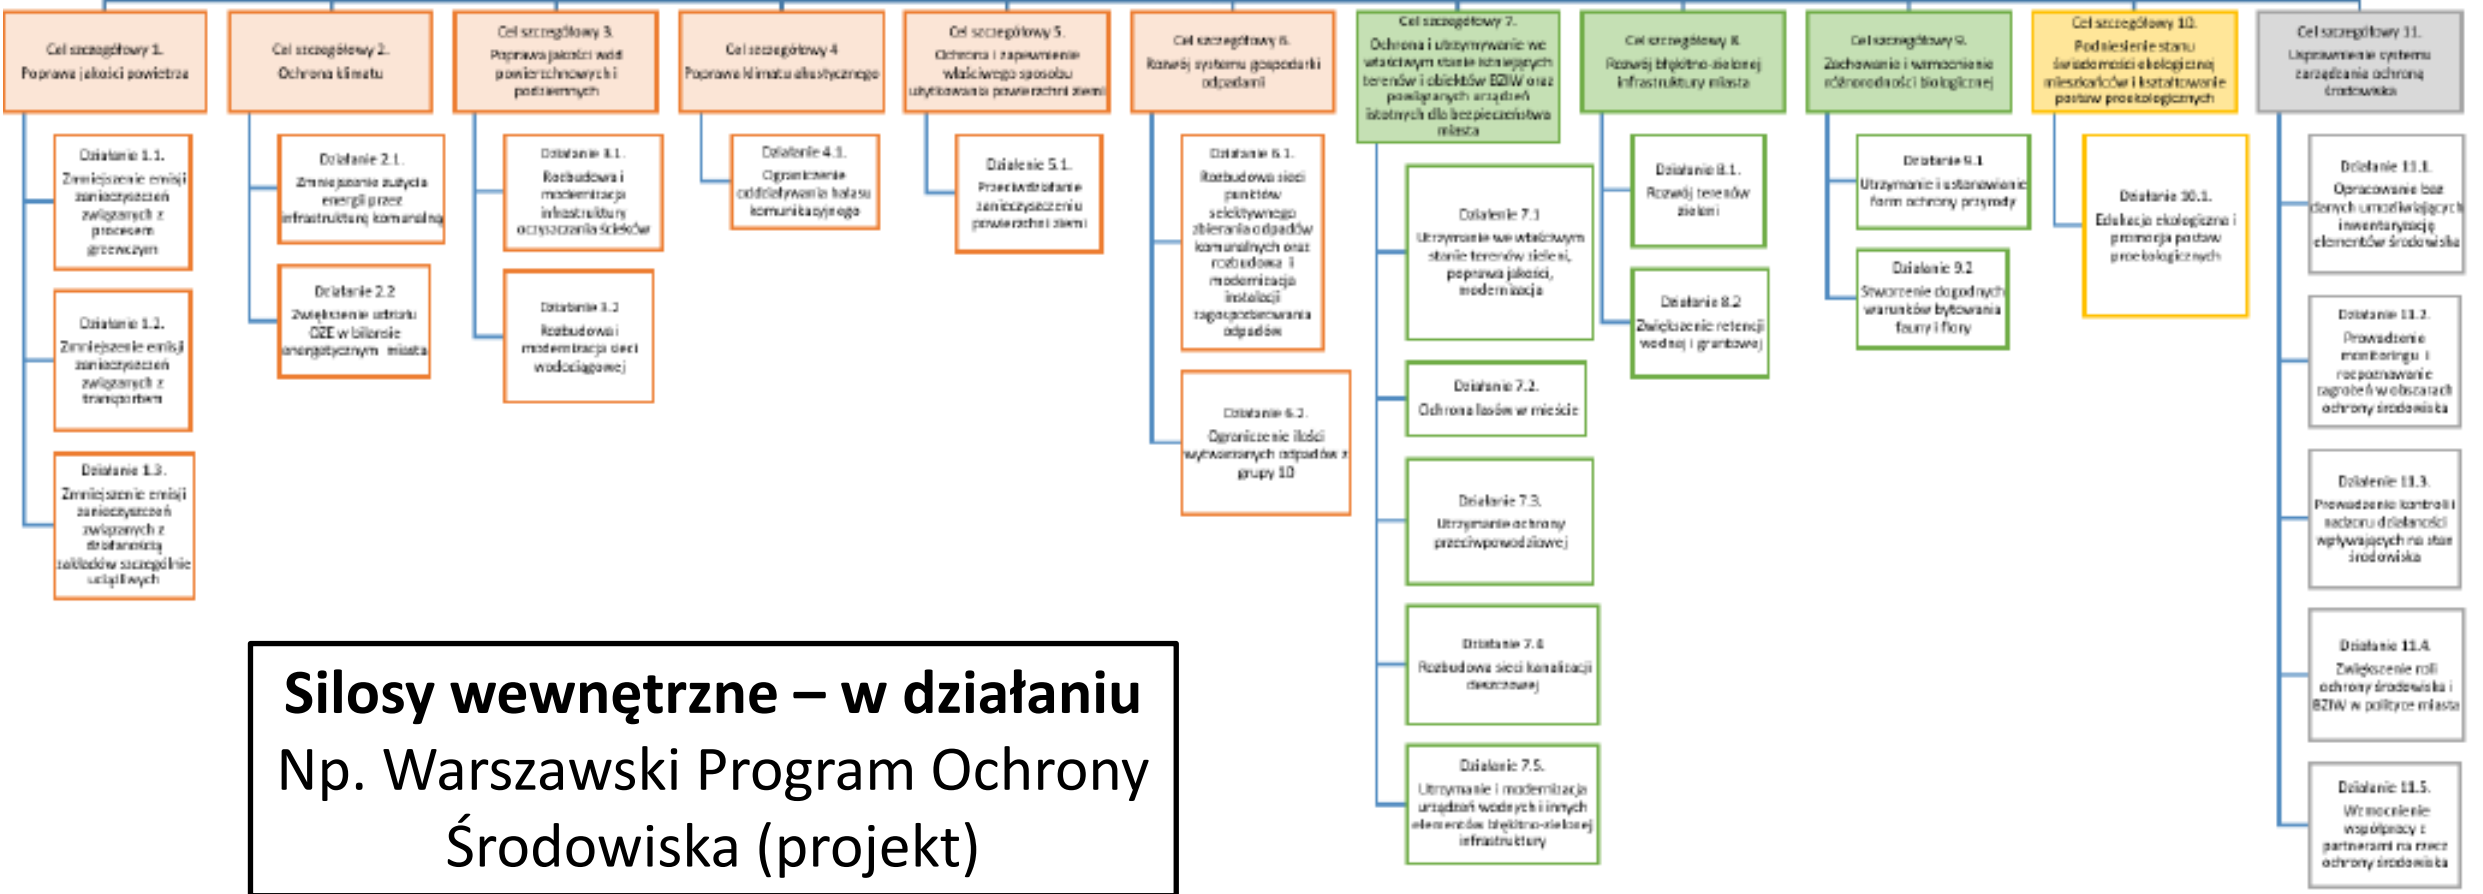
Cel szczegółowy 1.
Poprawa jakości powietrza

Działanie 1.1.
Zmniejszenie emisji zanieczyszczeń związanych z procesem grzewczym

Działanie 1.2.
Zmniejszenie emisji zanieczyszczeń związanych z transportem

Działanie 1.3.
Zmniejszenie emisji zanieczyszczeń związanych z działalnością zakładów szczególnie uciążliwych

Cel szczegółowy 2.
Ochrona klimatu

Działanie 2.1.
Zmniejszanie zużycia energii przez infrastrukturę komunalną

Działanie 2.2
Zwiększenie udziału OZE w bilansie energetycznym miasta

Cel szczegółowy 3.
Poprawa jakości wód powierzchniowych i podziemnych

Działanie 3.1.
Rozbudowa i modernizacja infrastruktury oczyszczania ścieków

Działanie 3.2
Rozbudowa i modernizacja sieci wodociągowej

Cel szczegółowy 4
Poprawa klimatu akustycznego

Działanie 4.1.
Ograniczanie oddziaływania hałasu komunikacyjnego

Cel szczegółowy 5.
Ochrona i zapewnienie właściwego sposobu użytkowania powierzchni ziemi

Działanie 5.1.
Przeciwdziałanie zanieczyszczeniu powierzchni ziemi

Cel szczegółowy 6.
Rozwój systemu gospodarki odpadami

Działanie 6.1.
Rozbudowa sieci punktów selektywnego zbierania odpadów komunalnych oraz rozbudowa i modernizacja instalacji zagospodarowania odpadów

Działanie 6.2.
Ograniczenie ilości wytwarzanych odpadów z grupy 10

Cel szczegółowy 7.
Ochrona i utrzymywanie we właściwym stanie istniejących terenów i obiektów BZIW oraz powiązanych urządzeń istotnych dla bezpieczeństwa miasta

Działanie 7.1
Utrzymanie we właściwym stanie terenów zieleni, poprawa jakości, modernizacja

Działanie 7.2.
Ochrona lasów w mieście

Działanie 7.3.
Utrzymanie ochrony przeciwpowodziowej

Działanie 7.4
Rozbudowa sieci kanalizacji deszczowej

Działanie 7.5.
Utrzymanie i modernizacja urządzeń wodnych i innych elementów błękitno-zielonej infrastruktury

Cel szczegółowy 8.
Rozwój błękitno-zielonej infrastruktury miasta

Działanie 8.1.
Rozwój terenów zieleni

Działanie 8.2
Zwiększenie retencji wodnej i gruntowej

Cel szczegółowy 9.
Zachowanie i wzmocnienie różnorodności biologicznej

Działanie 9.1
Utrzymanie i ustanawianie form ochrony przyrody

Działanie 9.2
Stworzenie dogodnych warunków bytowania fauny i flory

Cel szczegółowy 10.
Podniesienie stanu świadomości ekologicznej mieszkańców i kształtowanie postaw proekologicznych

Działanie 10.1.
Edukacja ekologiczna i promocja postaw proekologicznych

Cel szczegółowy 11.
Usprawnienie systemu zarządzania ochroną środowiska

Działanie 11.1.
Opracowanie baz danych umożliwiających inwentaryzację elementów środowiska

Działanie 11.2.
Prowadzenie monitoringu i rozpoznawanie zagrożeń w obszarach ochrony środowiska

Działanie 11.3.
Prowadzenie kontroli i nadzoru działalności wpływających na stan środowiska

Działanie 11.4.
Zwiększenie roli ochrony środowiska i BZIW w polityce miasta

Działanie 11.5.
Wzmocnienie współpracy z partnerami na rzecz ochrony środowiska

**Silosy wewnętrzne – w działaniu**
Np. Warszawski Program Ochrony Środowiska (projekt)